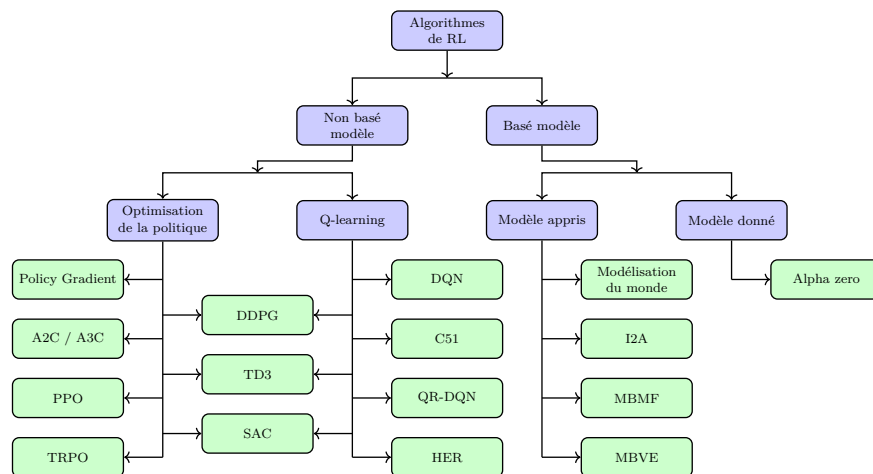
Algorithmes de RL

Non basé modèle

Basé modèle

Optimisation de la politique

Q-learning

Modèle appris

Modèle donné

Policy Gradient

A2C / A3C

PPO

TRPO

DDPG

TD3

SAC

DQN

C51

QR-DQN

HER

Modélisation du monde

I2A

MBMF

MBVE

Alpha zero